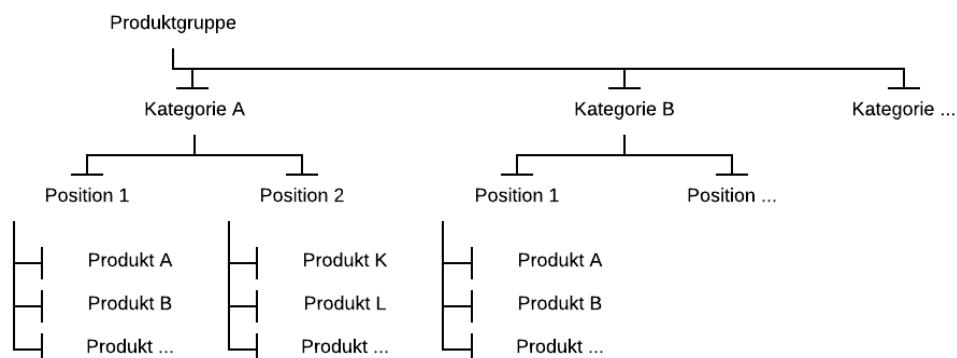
Produktgruppe

Kategorie A

Kategorie B

Kategorie ...

Position 1

Position 2

Position 1

Position ...

Produkt A

Produkt B

Produkt ...

Produkt K

Produkt L

Produkt ...

Produkt A

Produkt B

Produkt ...